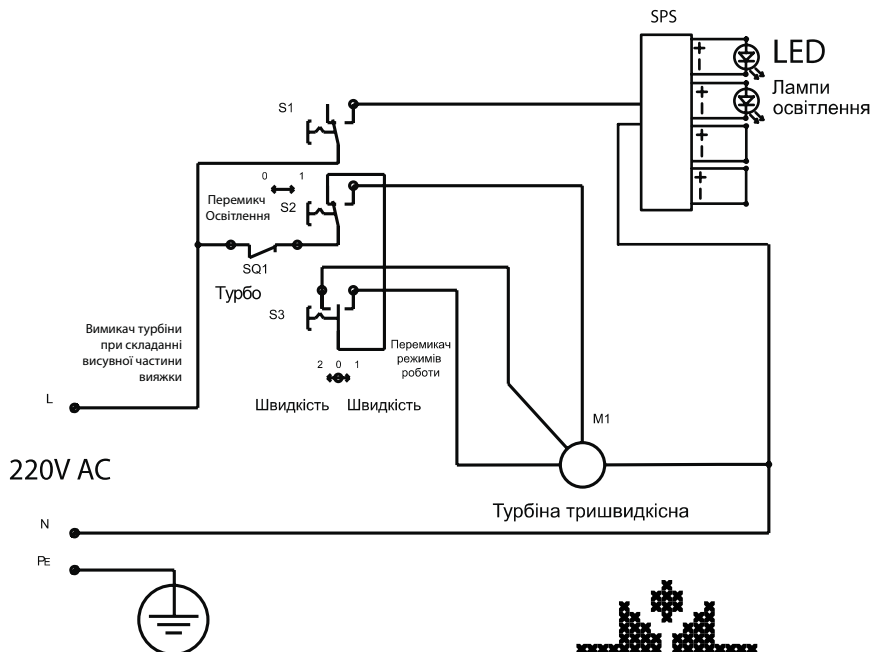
SPS
LED
Лампи освітлення
S1
0 1
Перемикч Освітлення
S2
SQ1
Турбо
S3
Вимикач турбіни при складанні висувної частини вияжки
Перемикач режимів роботи
2 0 1
L
Швидкість Швидкість
M1
220V AC
Турбіна тришвидкісна
N
PE